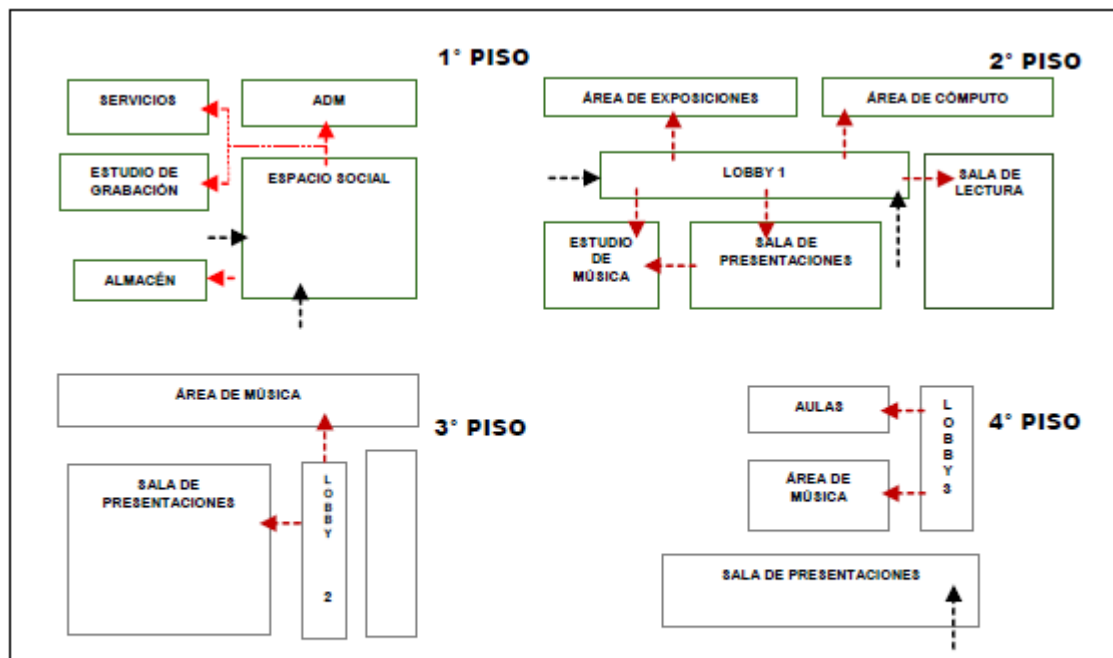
1° PISO

SERVICIOS

ADM

ESTUDIO DE GRABACIÓN

ESPACIO SOCIAL

ALMACÉN

2° PISO

ÁREA DE EXPOSICIONES

ÁREA DE CÓMPUTO

LOBBY 1

SALA DE LECTURA

ESTUDIO DE MÚSICA

SALA DE PRESENTACIONES

ÁREA DE MÚSICA

3° PISO

SALA DE PRESENTACIONES

LOBBY 2

AULAS

LOBBY 3

4° PISO

ÁREA DE MÚSICA

SALA DE PRESENTACIONES